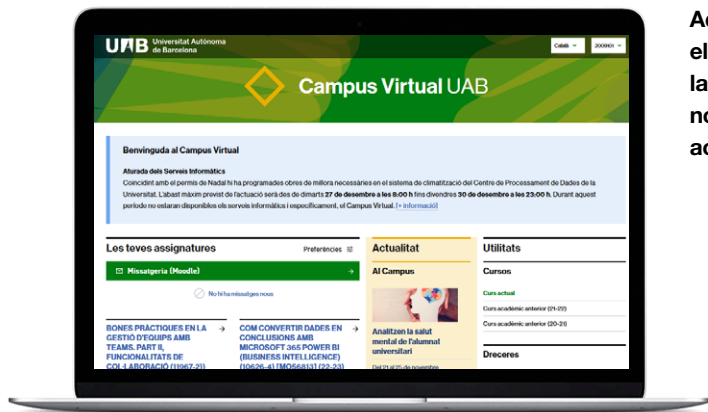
UAB Universitat Autònoma de Barcelona

Català
2009XX

Campus Virtual UAB

Benvinguda al Campus Virtual

Aturada dels Serveis Informàtics
Coincidint amb el permís de Nadal hi ha programades obres de millora necessàries en el sistema de climatització del Centre de Processament de Dades de la Universitat. L'abast màxim previst de l'actuació serà des de dimarts 27 de desembre a les 8:00 h fins divendres 30 de desembre a les 23:00 h. Durant aquest període no estaran disponibles els serveis informàtics i especificament, el Campus Virtual. [+ informació]

Les teves assignatures
Preferències

Missatgeria (Moodle)

No hi ha missatges nous

BONES PRÀCTIQUES EN LA GESTIÓ D'EQUIPS AMB TEAMS. PART II, FUNCIONALITATS DE COL·LABORACIÓ (11967-21)

COM CONVERTIR DADES EN CONCLUSIONS AMB MICROSOFT 365 POWER BI (BUSINESS INTELLIGENCE) (10626-4) [MO56813] (22-23)

Actualitat
Al Campus

Analitzen la salut mental de l'alumnat universitari

Del 21 al 25 de novembre

Utilitats
Cursos
Curs actual
Curs acadèmic anterior (21-22)
Curs acadèmic anterior (20-21)

Dreceres

Ac
el
la
no
ac